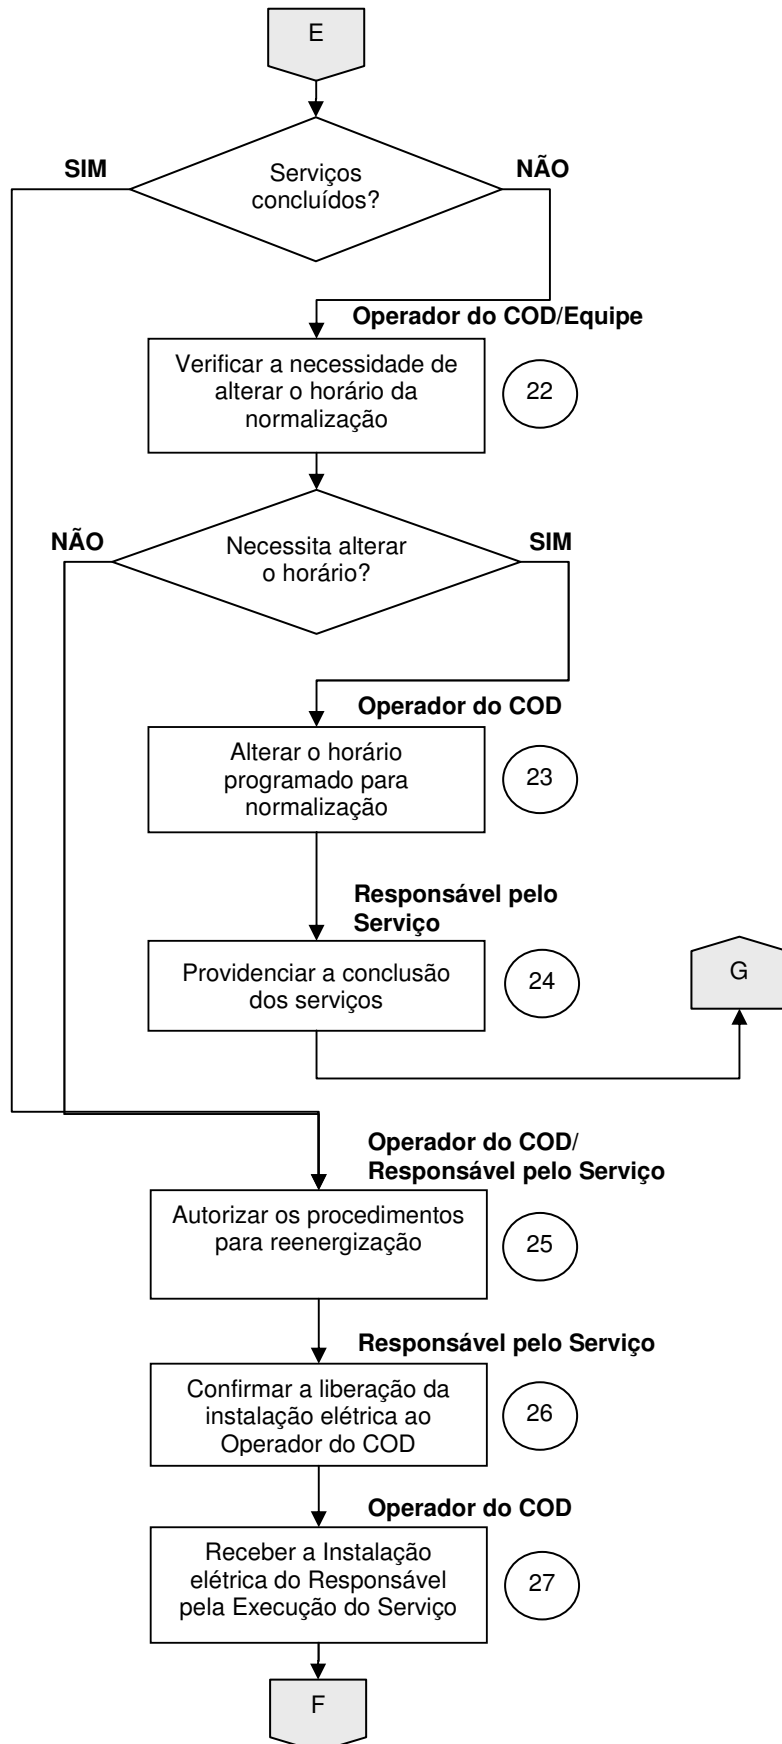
E

SIM

Serviços concluídos?

NÃO

Operador do COD/Equipe

Verificar a necessidade de alterar o horário da normalização

22

NÃO

Necessita alterar o horário?

SIM

Operador do COD

Alterar o horário programado para normalização

23

Responsável pelo Serviço

Providenciar a conclusão dos serviços

24

G

Operador do COD/ Responsável pelo Serviço

Autorizar os procedimentos para reenergização

25

Responsável pelo Serviço

Confirmar a liberação da instalação elétrica ao Operador do COD

26

Operador do COD

Receber a Instalação elétrica do Responsável pela Execução do Serviço

27

F